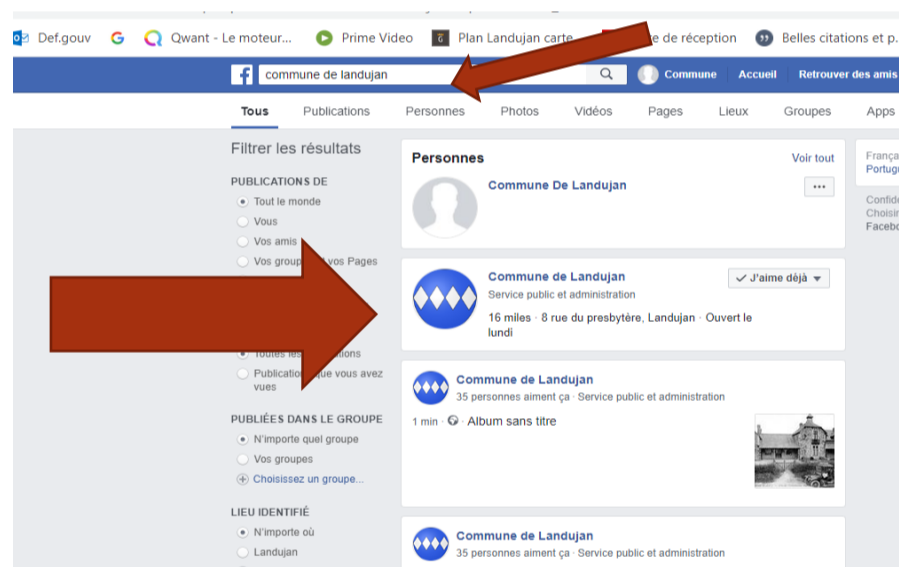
Def.gouv Qwant - Le moteur... Prime Video Plan Landujan carte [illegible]e de réception Belles citations et p...

commune de landujan Commune Accueil Retrouver des amis

Tous Publications Personnes Photos Vidéos Pages Lieux Groupes Apps

Filtrer les résultats

PUBLICATIONS DE
Tout le monde
Vous
Vos amis
Vos group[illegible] vos Pages

Toutes les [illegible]ations
Publication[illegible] que vous avez vues

PUBLIÉES DANS LE GROUPE
N'importe quel groupe
Vos groupes
Choisissez un groupe...

LIEU IDENTIFIÉ
N'importe où
Landujan

Personnes Voir tout

Commune De Landujan

Commune de Landujan
Service public et administration
J'aime déjà
16 miles · 8 rue du presbytère, Landujan · Ouvert le lundi

Commune de Landujan
35 personnes aiment ça · Service public et administration
1 min · Album sans titre

Commune de Landujan
35 personnes aiment ça · Service public et administration

Franç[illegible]
Portug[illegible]
Confid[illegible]
Choisi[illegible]
Faceb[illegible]